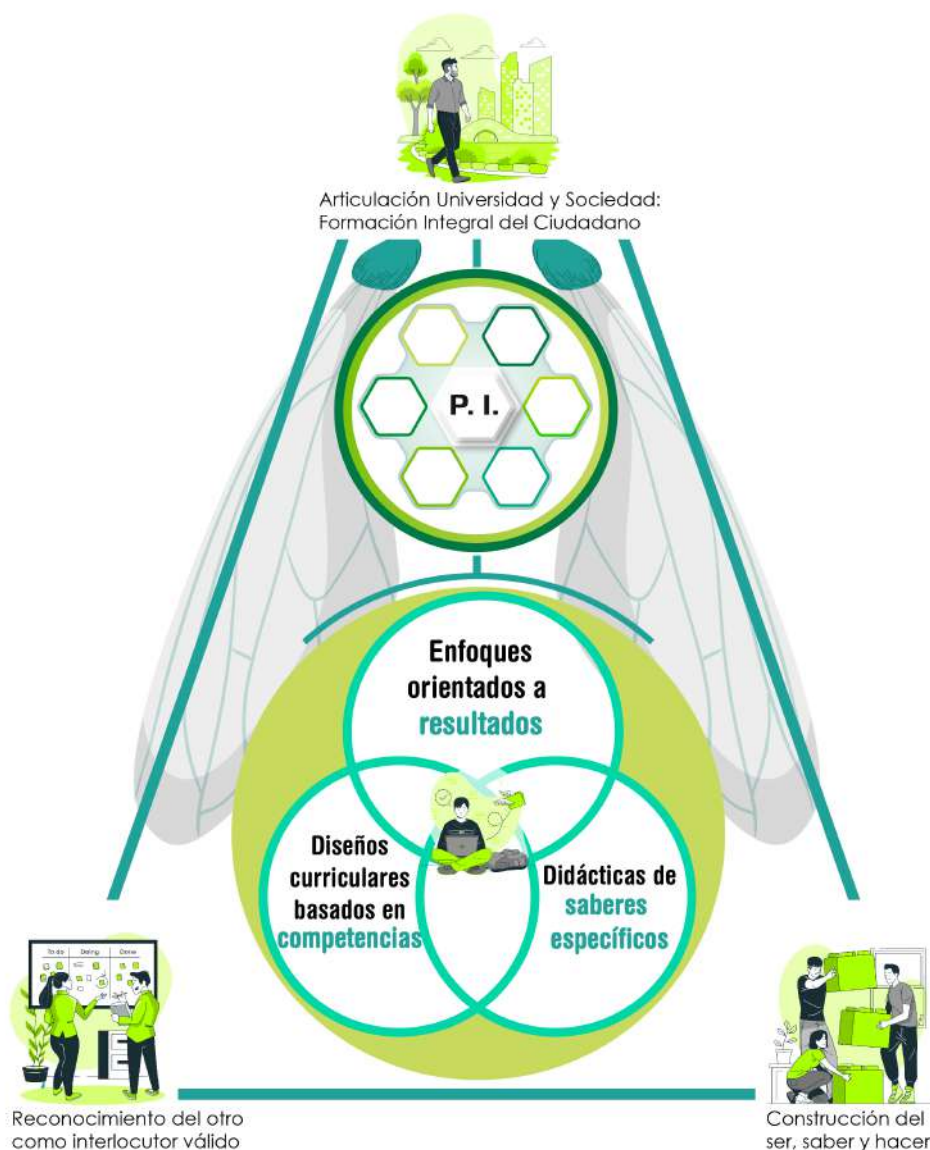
Articulación Universidad y Sociedad: Formación Integral del Ciudadano

P. I.

Enfoques orientados a resultados

Diseños curriculares basados en competencias

Didácticas de saberes específicos

To do | Doing | Done

Reconocimiento del otro como interlocutor válido

Construcción del ser, saber y hacer